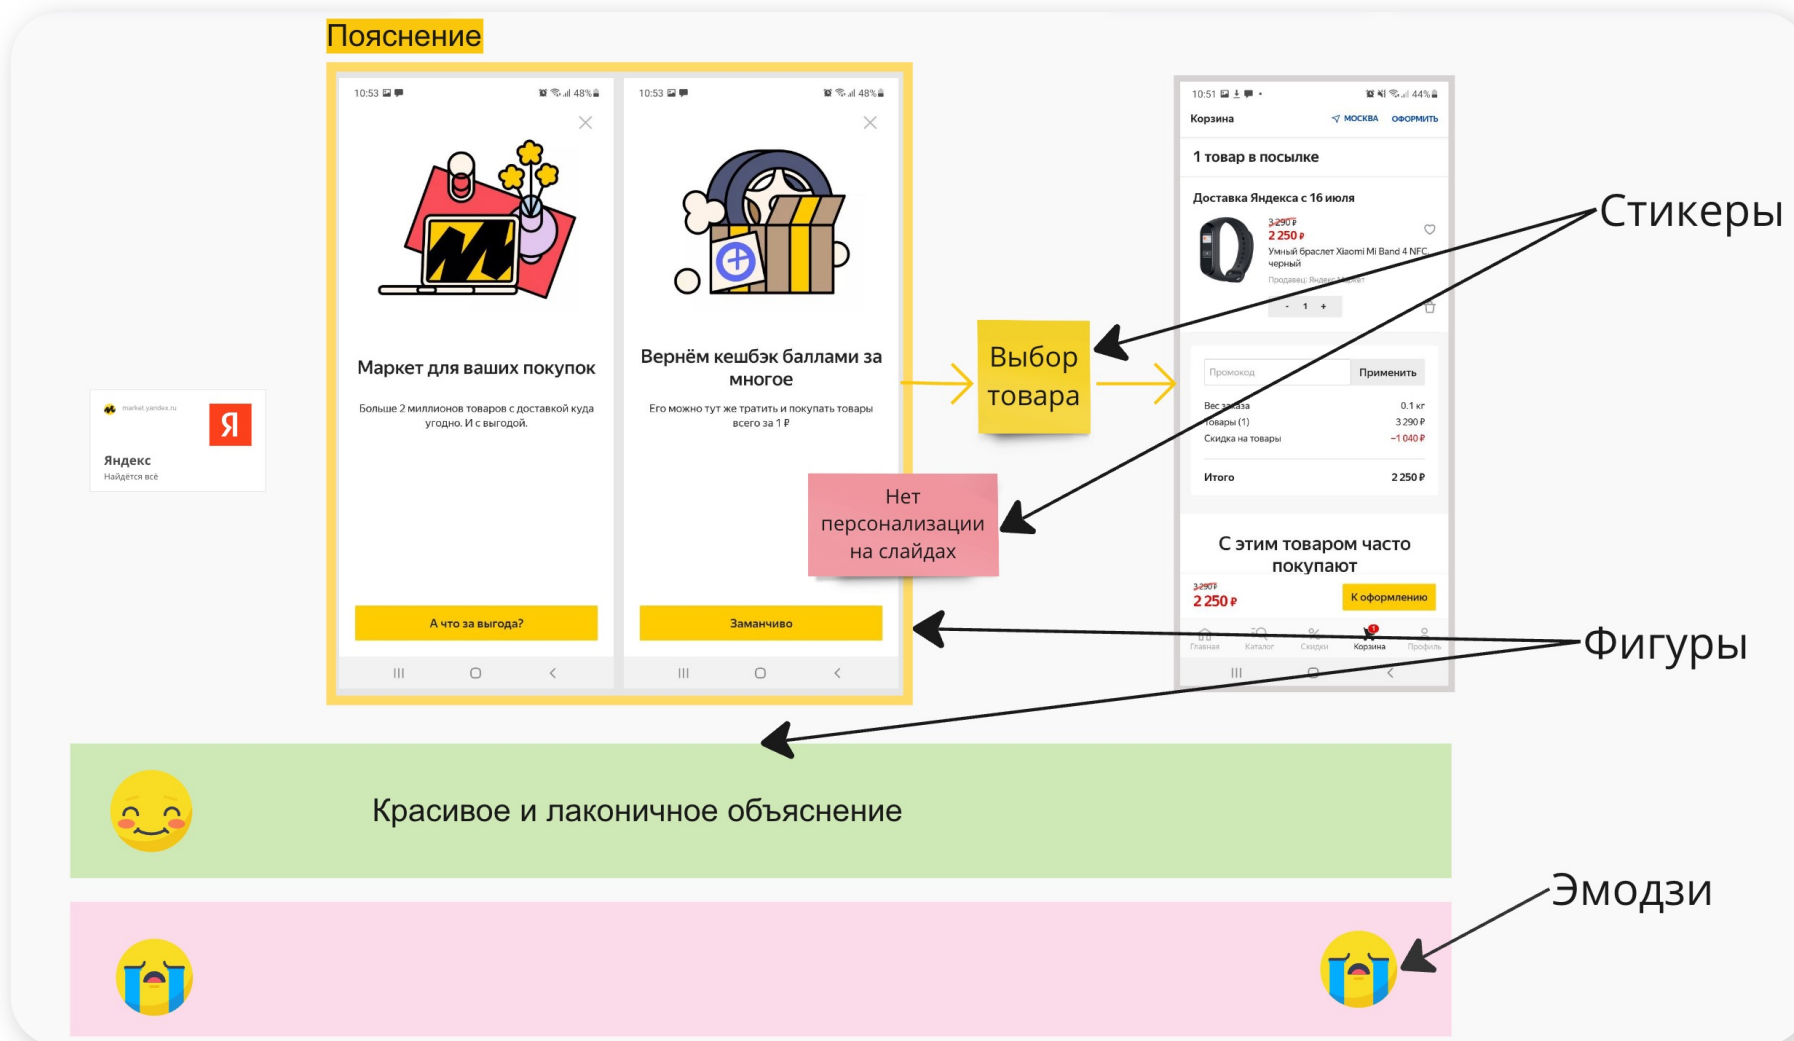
Пояснение

market.yandex.ru
Я
Яндекс
Найдётся всё

10:53 48%

Маркет для ваших покупок

Больше 2 миллионов товаров с доставкой куда угодно. И с выгодой.

А что за выгода?

10:53 48%

Вернём кешбэк баллами за многое

Его можно тут же тратить и покупать товары всего за 1 ₽

Заманчиво

Выбор товара

Нет персонализации на слайдах

10:51 44%
Корзина МОСКВА ОФОРМИТЬ

1 товар в посылке

Доставка Яндекса с 16 июля

3 290 ₽
2 250 ₽
Умный браслет Xiaomi Mi Band 4 NFC черный
Продавец: Яндекс.Маркет
- 1 +

Промокод Применить

Вес заказа 0.1 кг
Товары (1) 3 290 ₽
Скидка на товары −1 040 ₽

Итого 2 250 ₽

С этим товаром часто покупают

3 290 ₽
2 250 ₽ К оформлению

Главная Каталог Скидки Корзина Профиль

Стикеры

Фигуры

Красивое и лаконичное объяснение

Эмодзи